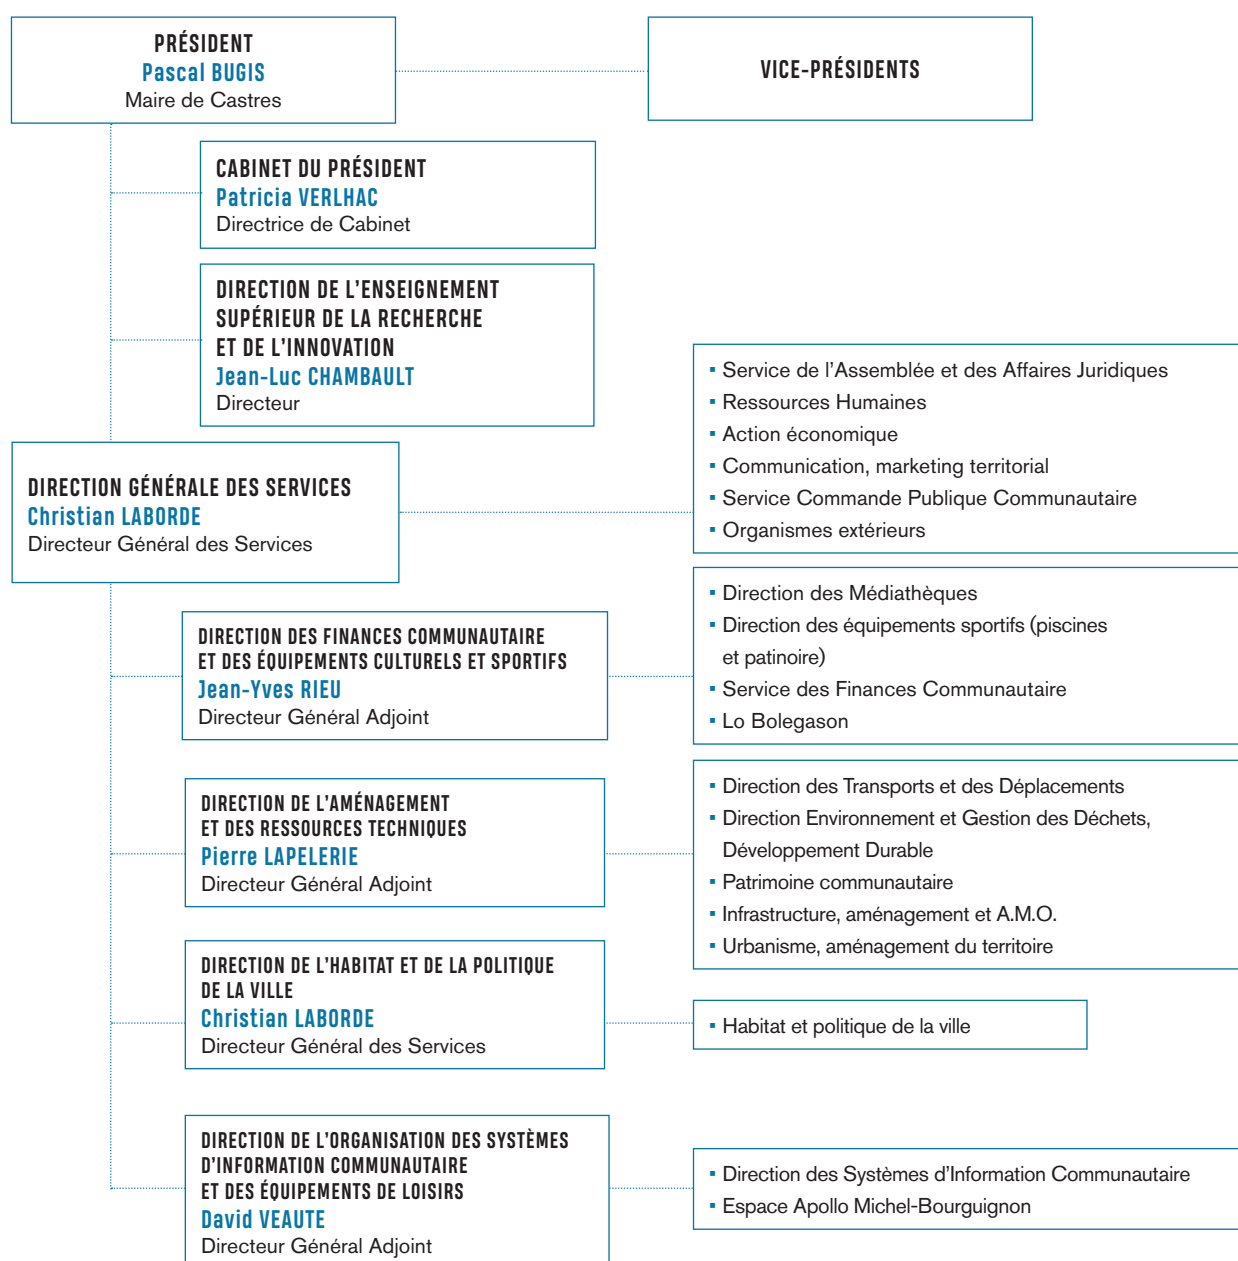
PRÉSIDENT
Pascal BUGIS
Maire de Castres

VICE-PRÉSIDENTS

CABINET DU PRÉSIDENT
Patricia VERLHAC
Directrice de Cabinet

DIRECTION DE L'ENSEIGNEMENT SUPÉRIEUR DE LA RECHERCHE ET DE L'INNOVATION
Jean-Luc CHAMBAULT
Directeur

DIRECTION GÉNÉRALE DES SERVICES
Christian LABORDE
Directeur Général des Services

- Service de l'Assemblée et des Affaires Juridiques
- Ressources Humaines
- Action économique
- Communication, marketing territorial
- Service Commande Publique Communautaire
- Organismes extérieurs

DIRECTION DES FINANCES COMMUNAUTAIRE ET DES ÉQUIPEMENTS CULTURELS ET SPORTIFS
Jean-Yves RIEU
Directeur Général Adjoint

- Direction des Médiathèques
- Direction des équipements sportifs (piscines et patinoire)
- Service des Finances Communautaire
- Lo Bolegason

DIRECTION DE L'AMÉNAGEMENT ET DES RESSOURCES TECHNIQUES
Pierre LAPELERIE
Directeur Général Adjoint

- Direction des Transports et des Déplacements
- Direction Environnement et Gestion des Déchets, Développement Durable
- Patrimoine communautaire
- Infrastructure, aménagement et A.M.O.
- Urbanisme, aménagement du territoire

DIRECTION DE L'HABITAT ET DE LA POLITIQUE DE LA VILLE
Christian LABORDE
Directeur Général des Services

- Habitat et politique de la ville

DIRECTION DE L'ORGANISATION DES SYSTÈMES D'INFORMATION COMMUNAUTAIRE ET DES ÉQUIPEMENTS DE LOISIRS
David VEAUTE
Directeur Général Adjoint

- Direction des Systèmes d'Information Communautaire
- Espace Apollo Michel-Bourguignon